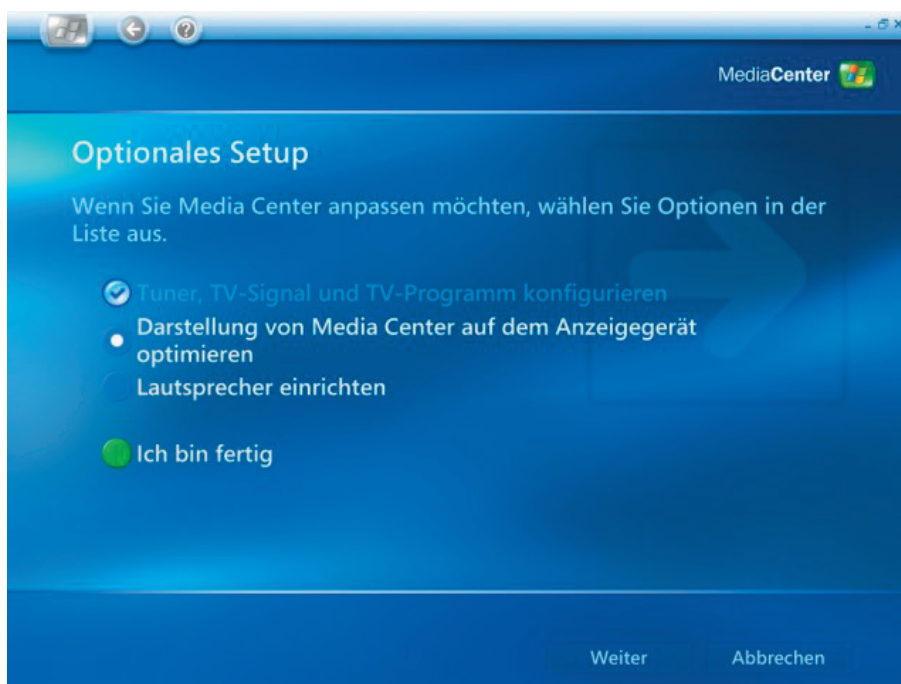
MediaCenter

Optionales Setup

Wenn Sie Media Center anpassen möchten, wählen Sie Optionen in der Liste aus.

Tuner, TV-Signal und TV-Programm konfigurieren

Darstellung von Media Center auf dem Anzeigegerät optimieren

Lautsprecher einrichten

Ich bin fertig

Weiter

Abbrechen